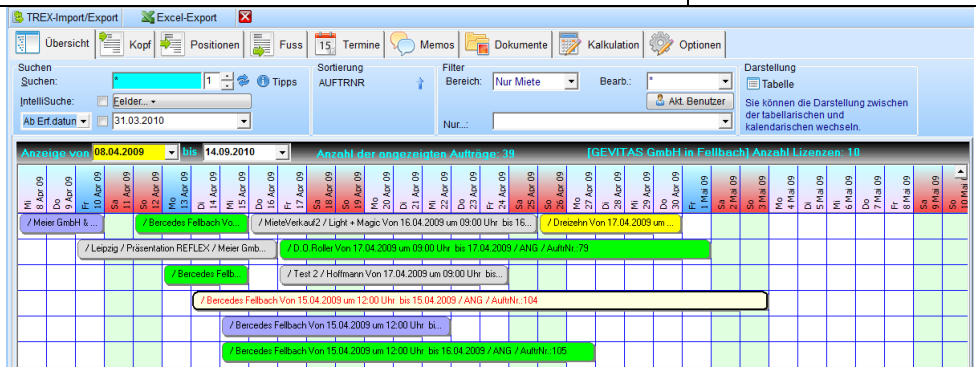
TREX-Import/Export | Excel-Export

Übersicht | Kopf | Positionen | Fuss | Termine | Memos | Dokumente | Kalkulation | Optionen

Suchen
Suchen: * 1 Tipps
IntelliSuche: Felder...
Ab Erf.datum 31.03.2010

Sortierung
AUFTRNR

Filter
Bereich: Nur Miete
Bearb.: *
Akt. Benutzer
Nur...:

Darstellung
Tabelle
Sie können die Darstellung zwischen der tabellarischen und kalendarischen wechseln.

Anzeige von 08.04.2009 bis 14.09.2010 Anzahl der angezeigten Aufträge: 39 [GEVITAS GmbH in Fellbach] Anzahl Lizenzen: 10

Mi 8 Apr 09 | Do 9 Apr 09 | Fr 10 Apr 09 | Sa 11 Apr 09 | So 12 Apr 09 | Mo 13 Apr 09 | Di 14 Apr 09 | Mi 15 Apr 09 | Do 16 Apr 09 | Fr 17 Apr 09 | Sa 18 Apr 09 | So 19 Apr 09 | Mo 20 Apr 09 | Di 21 Apr 09 | Mi 22 Apr 09 | Do 23 Apr 09 | Fr 24 Apr 09 | Sa 25 Apr 09 | So 26 Apr 09 | Mo 27 Apr 09 | Di 28 Apr 09 | Mi 29 Apr 09 | Do 30 Apr 09 | Fr 1 Mai 09 | Sa 2 Mai 09 | So 3 Mai 09 | Mo 4 Mai 09 | Di 5 Mai 09 | Mi 6 Mai 09 | Do 7 Mai 09 | Fr 8 Mai 09 | Sa 9 Mai 09 | So 10 Mai 09

/ Meier GmbH & ...
/ Bercedes Fellbach Vo...
/ MieteVerkauf2 / Light + Magic Von 16.04.2009 um 09:00 Uhr bis 16...
/ Dreizehn Von 17.04.2009 um ...
/ Leipzig / Präsentation REFLEX / Meier Gmb...
/ D.O.Roller Von 17.04.2009 um 09:00 Uhr bis 17.04.2009 / ANG / AuftrNr.:79
/ Bercedes Fellb...
/ Test 2 / Hoffmann Von 17.04.2009 um 09:00 Uhr bis...
/ Bercedes Fellbach Von 15.04.2009 um 12:00 Uhr bis 15.04.2009 / ANG / AuftrNr.:104
/ Bercedes Fellbach Von 15.04.2009 um 12:00 Uhr bi...
/ Bercedes Fellbach Von 15.04.2009 um 12:00 Uhr bis 16.04.2009 / ANG / AuftrNr.:105